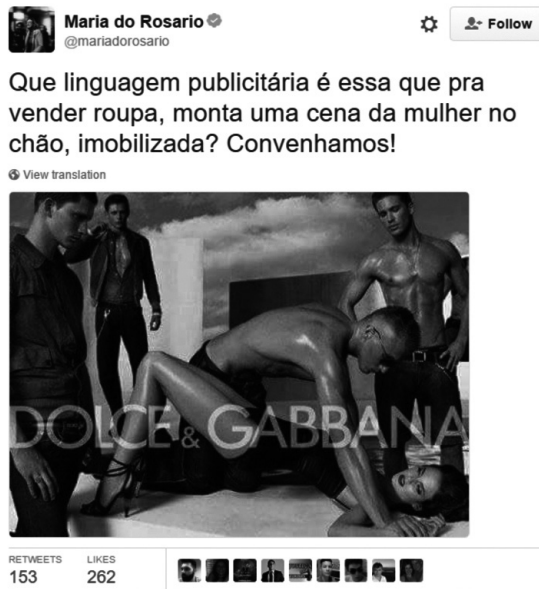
Maria do Rosario
@mariadorosario

Follow

Que linguagem publicitária é essa que pra vender roupa, monta uma cena da mulher no chão, imobilizada? Convenhamos!

View translation

DOLCE & GABBANA

RETWEETS
153

LIKES
262